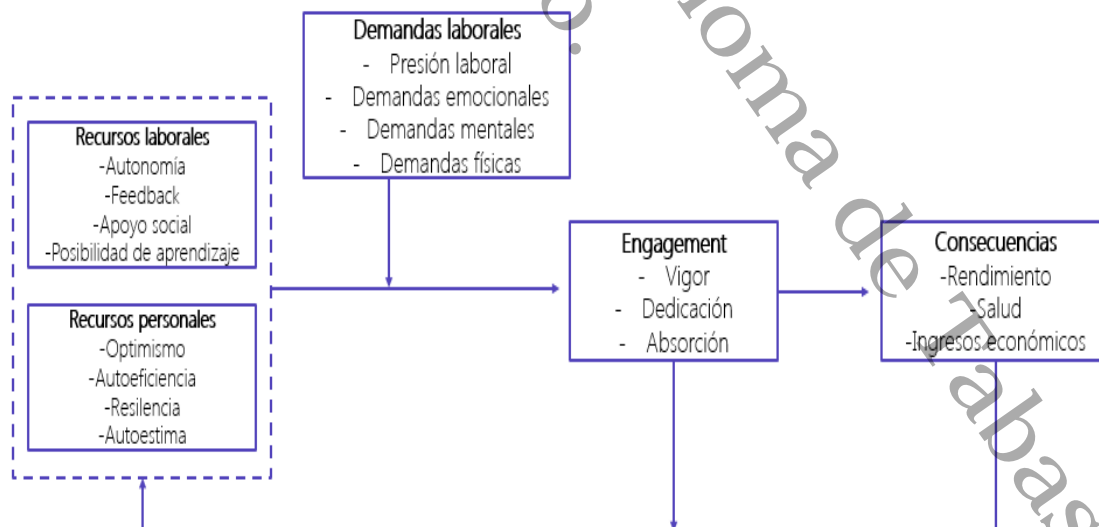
Demandas laborales
- Presión laboral
- Demandas emocionales
- Demandas mentales
- Demandas físicas

Recursos laborales
-Autonomía
-Feedback
-Apoyo social
-Posibilidad de aprendizaje

Recursos personales
-Optimismo
-Autoeficiencia
-Resilencia
-Autoestima

Engagement
- Vigor
- Dedicación
- Absorción

Consecuencias
-Rendimiento
-Salud
-Ingresos económicos

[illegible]oma de Tabas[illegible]